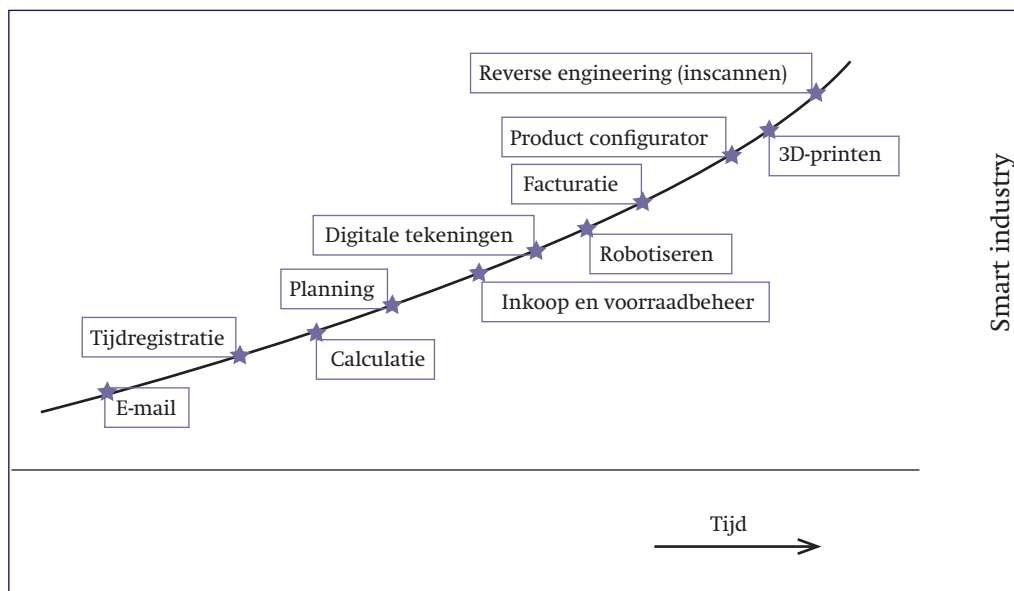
Reverse engineering (inscannen)

Product configurator

3D-printen

Facturatie

Digitale tekeningen

Robotiseren

Planning

Inkoop en voorraadbeheer

Tijdregistratie

Calculatie

E-mail

Smart industry

Tijd